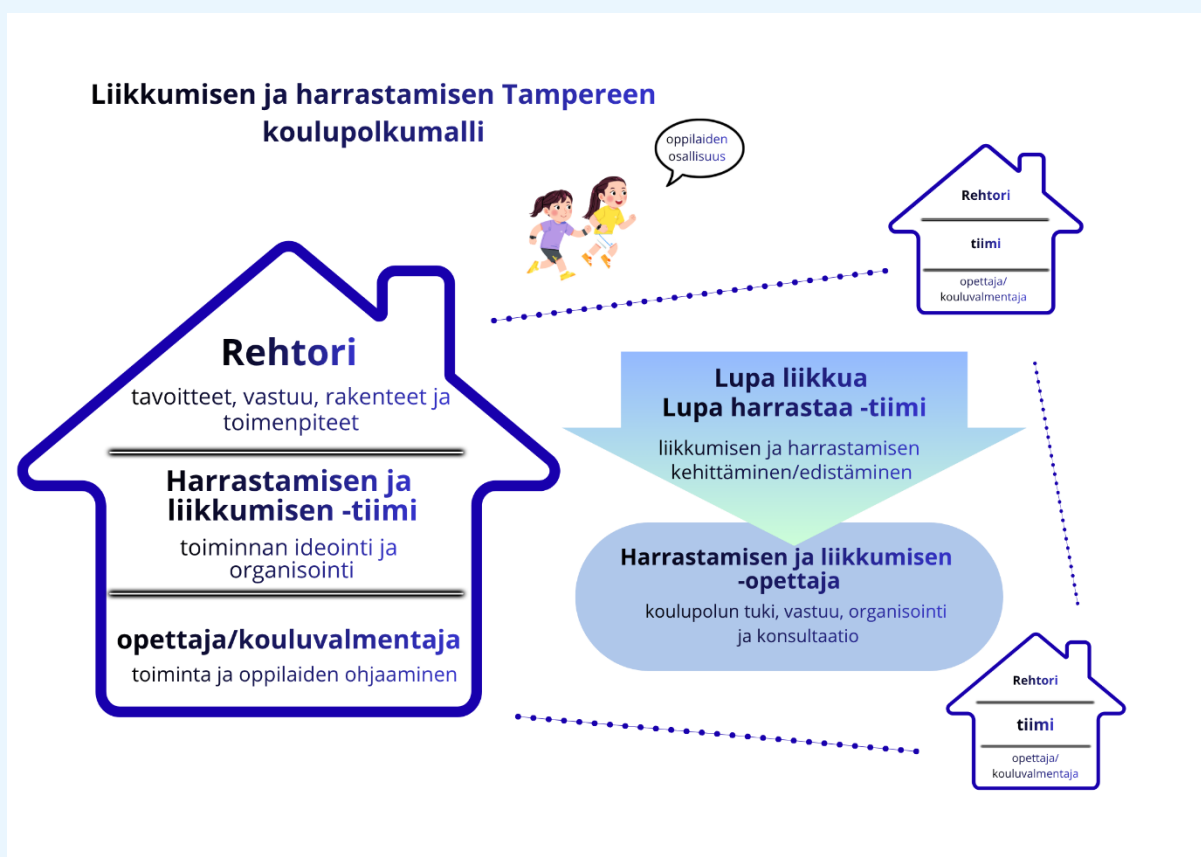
Liikkumisen ja harrastamisen Tampereen koulupolkumalli

oppilaiden osallisuus

Rehtori

tiimi

opettaja/ kouluvalmentaja

Rehtori

tavoitteet, vastuu, rakenteet ja toimenpiteet

Harrastamisen ja liikkumisen -tiimi

toiminnan ideointi ja organisointi

opettaja/kouluvalmentaja

toiminta ja oppilaiden ohjaaminen

Lupa liikkua
Lupa harrastaa -tiimi

liikkumisen ja harrastamisen kehittäminen/edistäminen

Harrastamisen ja liikkumisen -opettaja

koulupolun tuki, vastuu, organisointi ja konsultaatio

Rehtori

tiimi

opettaja/ kouluvalmentaja